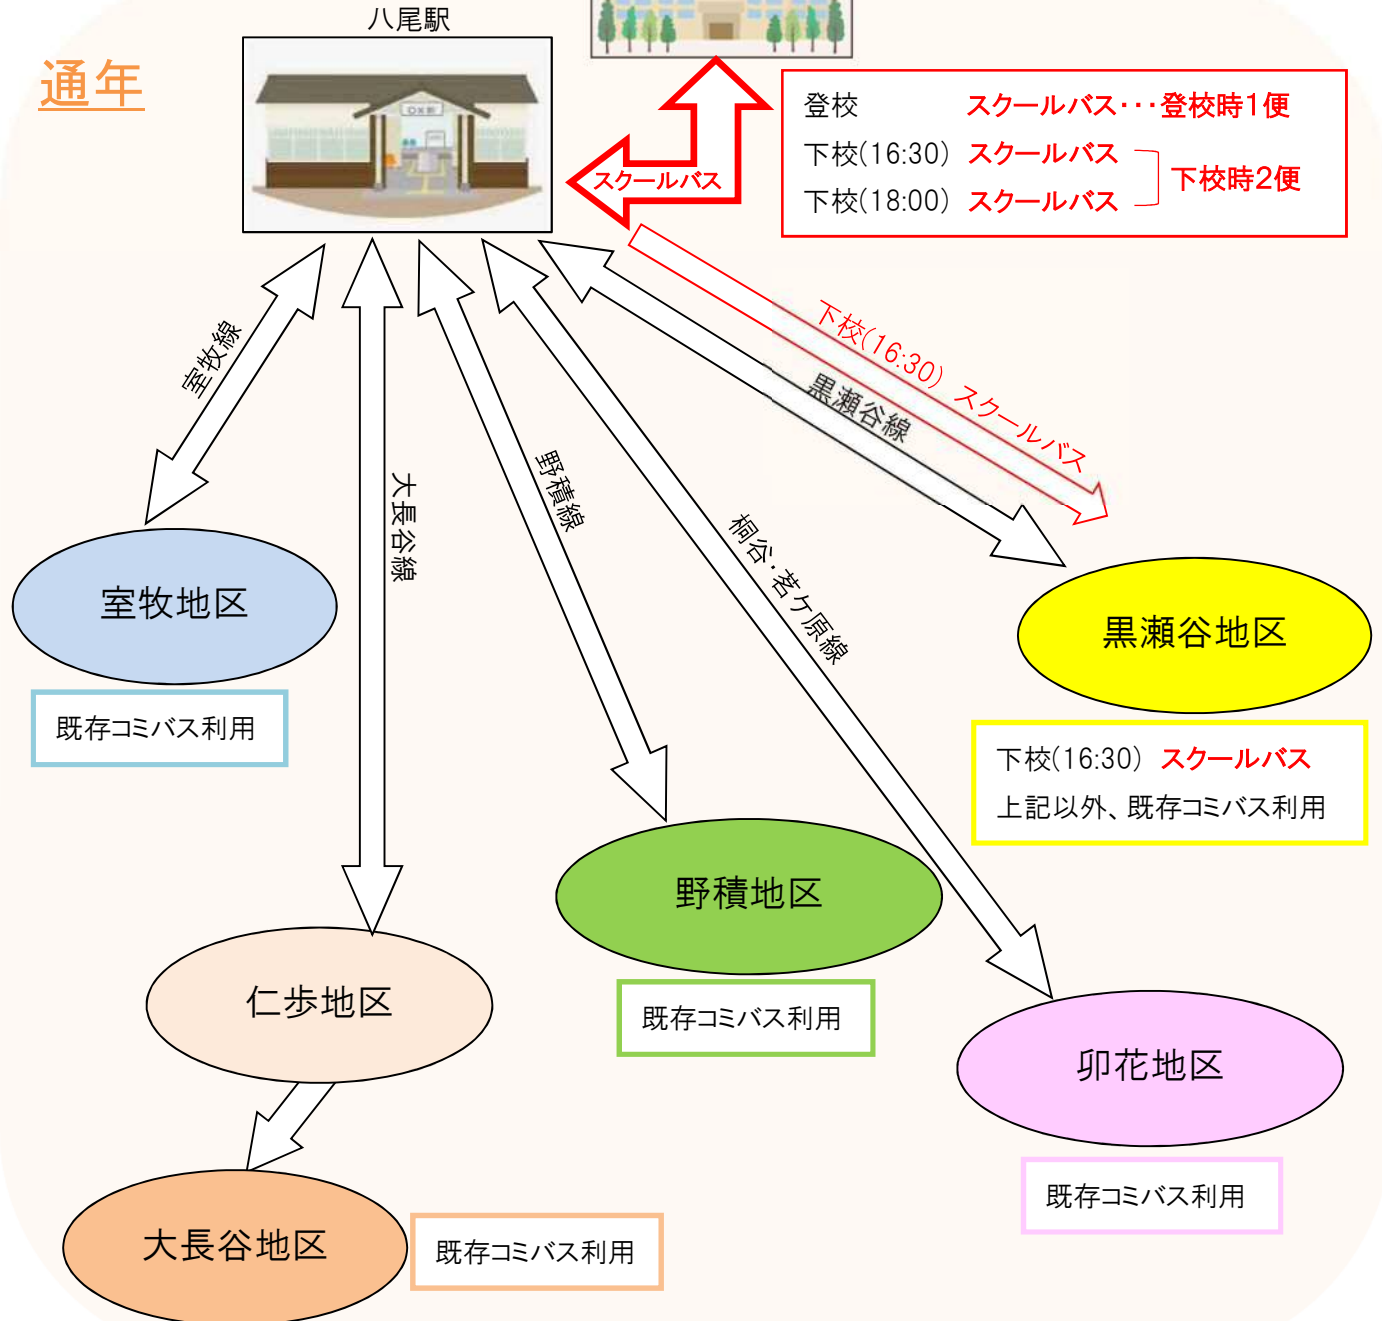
通年

八尾駅

スクールバス

登校　スクールバス･･･登校時1便
下校(16:30)　スクールバス
下校(18:00)　スクールバス
下校時2便

室牧線

大長谷線

野積線

桐谷・茗ケ原線

黒瀬谷線

下校(16:30)　スクールバス

室牧地区

既存コミバス利用

黒瀬谷地区

下校(16:30)　スクールバス
上記以外、既存コミバス利用

野積地区

既存コミバス利用

仁歩地区

卯花地区

既存コミバス利用

大長谷地区

既存コミバス利用